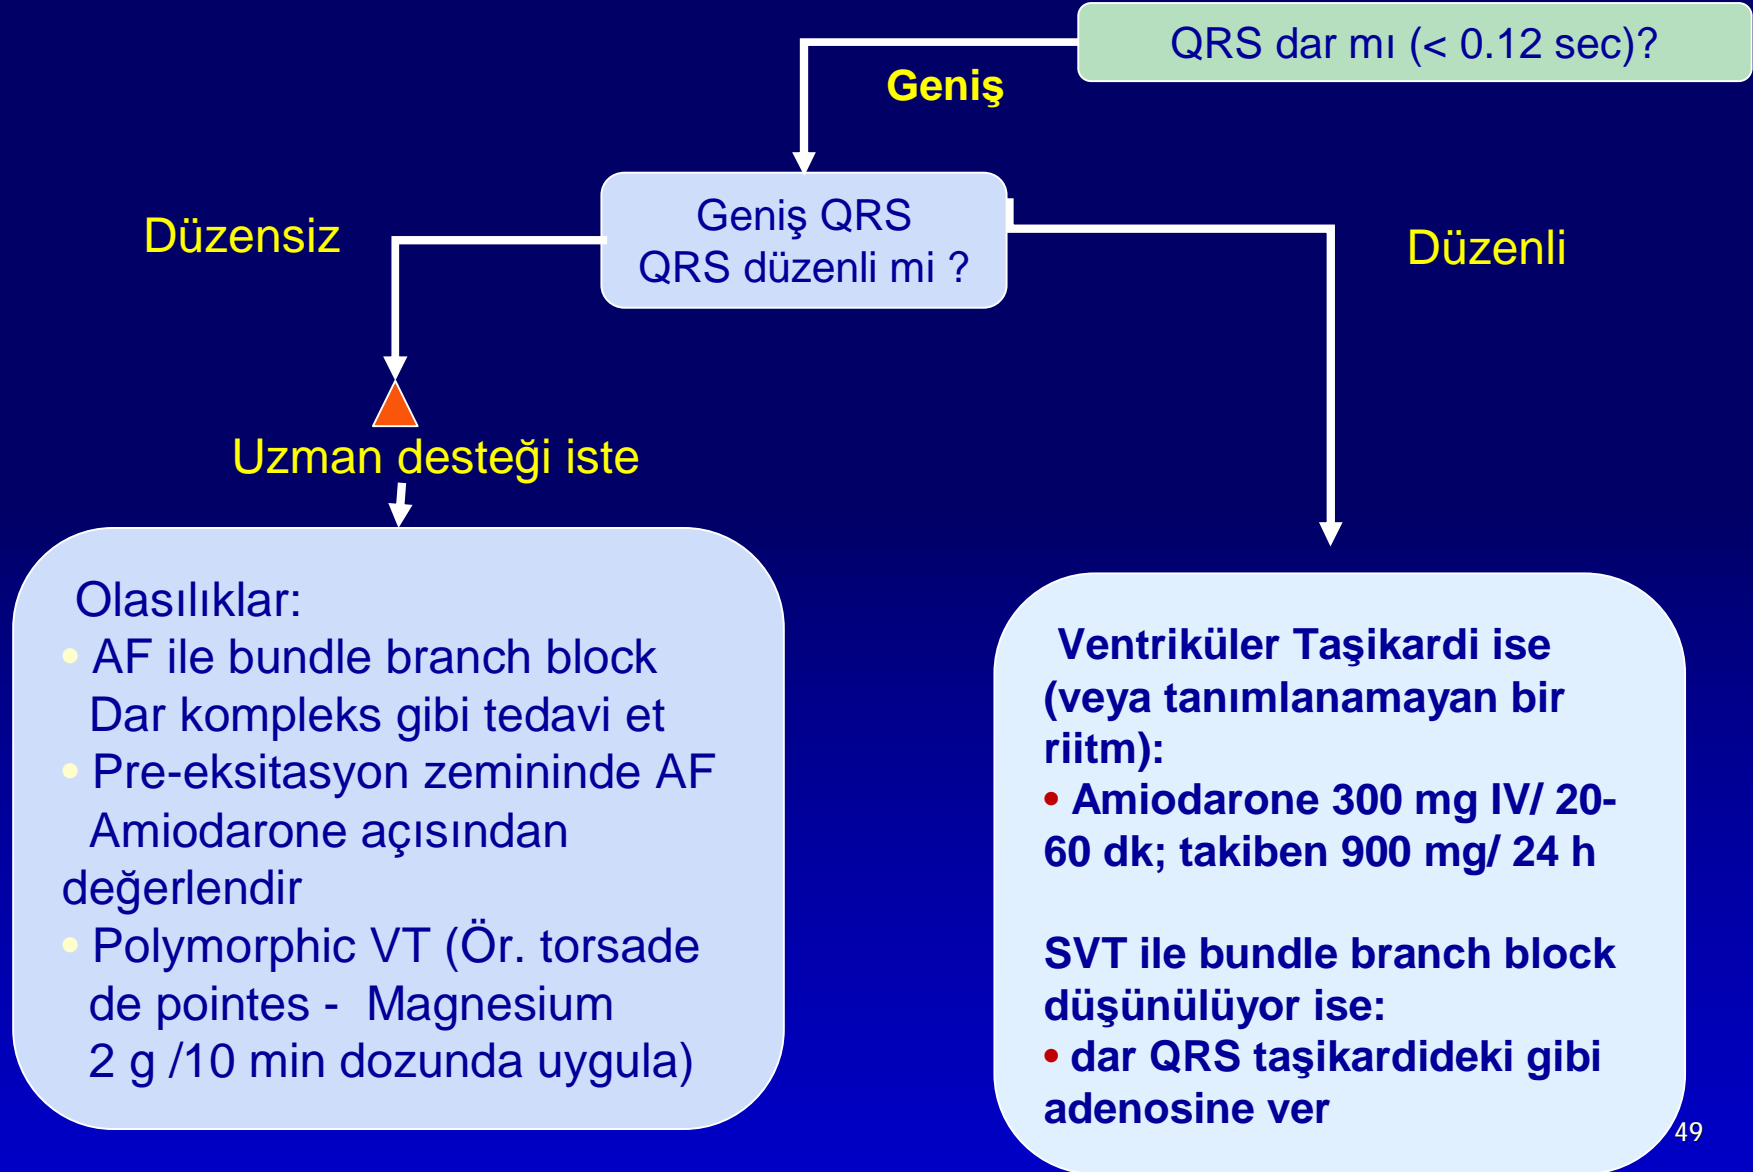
QRS dar mı (< 0.12 sec)?

Geniş

Geniş QRS
QRS düzenli mi ?

Düzensiz

Düzenli

Uzman desteği iste

Olasılıklar:
• AF ile bundle branch block Dar kompleks gibi tedavi et
• Pre-eksitasyon zemininde AF Amiodarone açısından değerlendir
• Polymorphic VT (Ör. torsade de pointes - Magnesium 2 g /10 min dozunda uygula)

Ventriküler Taşikardi ise (veya tanımlanamayan bir riitm):
• Amiodarone 300 mg IV/ 20-60 dk; takiben 900 mg/ 24 h

SVT ile bundle branch block düşünülüyor ise:
• dar QRS taşikardideki gibi adenosine ver

49